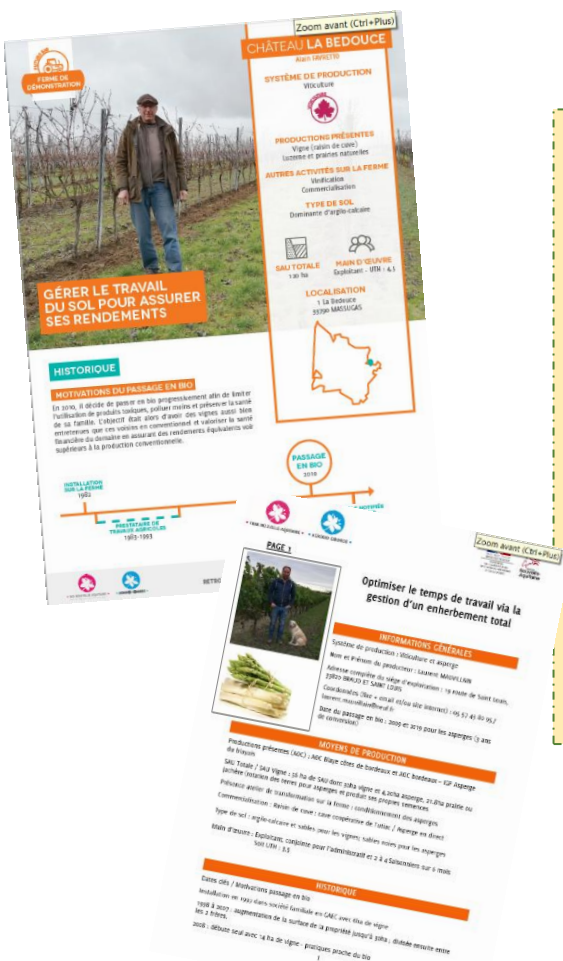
Zoom avant (Ctrl+Plus)

FERME DE DÉMONSTRATION

CHÂTEAU LA BEDOUCE
Alain SAVALLE

SYSTÈME DE PRODUCTION
Viticulture

PRODUCTIONS PRÉSENTES
Vigne (raisin de cuve)
Luzerne et prairies naturelles

AUTRES ACTIVITÉS SUR LA FERME
Vinification
Commercialisation

TYPE DE SOL
Dominante d'argilo-calcaire

SAU TOTALE
130 ha

MAIN D'ŒUVRE
Exploitant : UTH : 4.1

LOCALISATION
1 La Bedouce
33790 MASSUGAS

GÉRER LE TRAVAIL DU SOL POUR ASSURER SES RENDEMENTS

HISTORIQUE

MOTIVATIONS DU PASSAGE EN BIO

En 2010, il décide de passer en bio progressivement afin de limiter l'utilisation de produits toxiques, polluer moins et préserver la santé de sa famille. L'objectif était alors d'avoir des vignes aussi bien entretenues que ses voisins en conventionnel et valoriser la santé financière du domaine en assurant des rendements équivalents voir supérieurs à la production conventionnelle.

INSTALLATION SUR LA FERME
1982

PRESTATAIRE DE TRAVAUX AGRICOLES
1985-1993

PASSAGE EN BIO
2010

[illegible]

RETRO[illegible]

PAGE 1

Zoom avant (Ctrl+Plus)

Optimiser le temps de travail via la gestion d'un enherbement total

INFORMATIONS GÉNÉRALES

Système de production : Viticulture et asperge

Nom et prénom du producteur : Laurent MAUVILLAIN

Adresse complète du siège d'exploitation : 19 route de Saint Louis, 33820 BRAUD ET SAINT LOUIS

Coordonnées (fixe + email et/ou site internet) : 05 57 43 80 95 / laurent.mauvillain@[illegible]

Date du passage en bio : 2009 et 2019 pour les asperges (3 ans de conversion)

MOYENS DE PRODUCTION

Productions présentes (AOC) : AOC Blaye côtes de bordeaux et AOC bordeaux – IGP Asperge du blayais

SAU Totale / SAU Vigne : 38 ha de SAU dont 30ha vigne et 4,2ha asperge, 21,8ha prairie ou jachère (rotation des terres pour asperges et produit ses propres semences)

Présence atelier de transformation sur la ferme : conditionnement des asperges

Commercialisation : Raisin de cuve : cave coopérative de l'Atlas / Asperge en direct

Type de sol : argilo-calcaire et sables pour les vignes; sables noirs pour les asperges

Main d'œuvre : Exploitant, conjointe pour l'administratif et 2 à 4 Saisonniers sur 3 mois
Soit UTH : 3,5

HISTORIQUE

Dates clés / Motivations passage en bio

Installation en 1992 dans société familiale en GAEC avec 6ha de vigne

1998 à 2007 : augmentation de la surface de la propriété jusqu'à 30ha ; division ensuite entre les 2 frères.

2008 : débute seul avec 14 ha de vigne : pratiques proche du bio